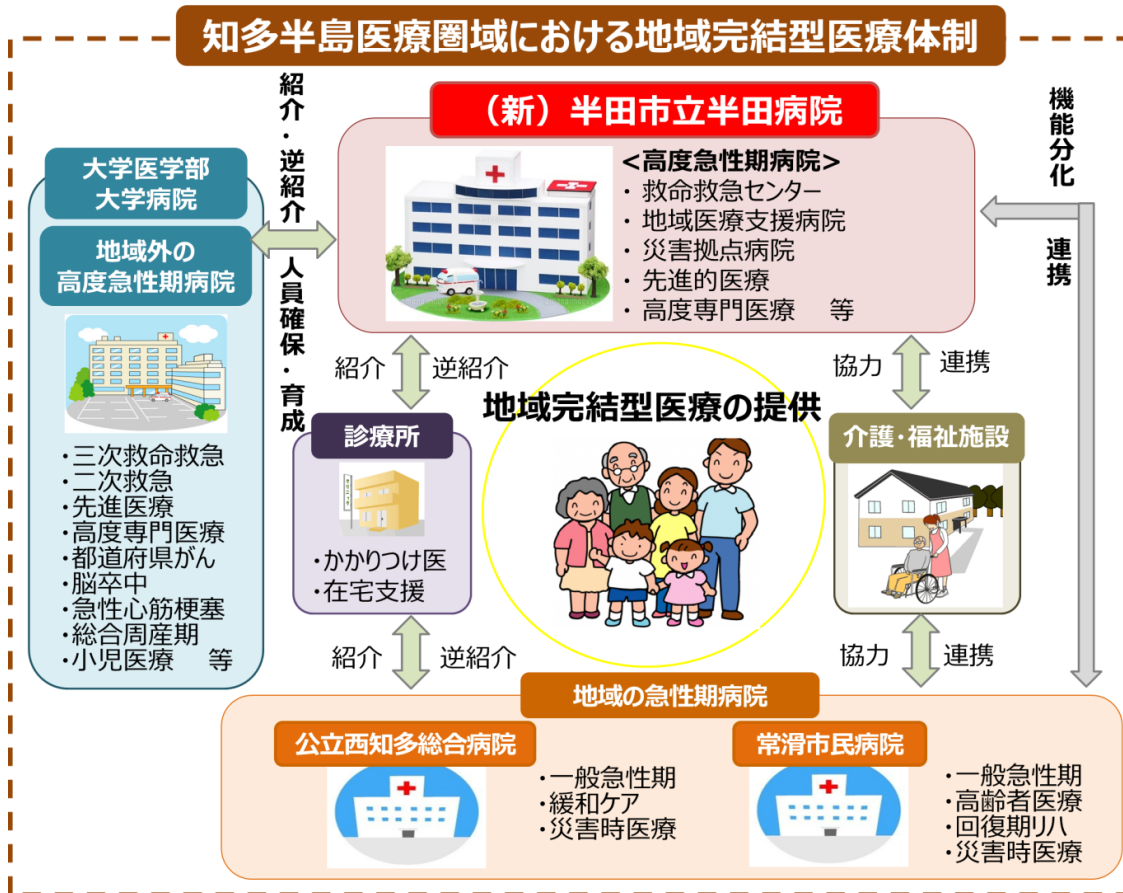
知多半島医療圏域における地域完結型医療体制

（新）半田市立半田病院

<高度急性期病院>
・救命救急センター
・地域医療支援病院
・災害拠点病院
・先進的医療
・高度専門医療　等

紹介・逆紹介

人員確保・育成

大学医学部
大学病院

地域外の
高度急性期病院

・三次救命救急
・二次救急
・先進医療
・高度専門医療
・都道府県がん
・脳卒中
・急性心筋梗塞
・総合周産期
・小児医療　等

機能分化

連携

紹介　逆紹介

協力　連携

地域完結型医療の提供

診療所

・かかりつけ医
・在宅支援

介護・福祉施設

紹介　逆紹介

協力　連携

地域の急性期病院

公立西知多総合病院

・一般急性期
・緩和ケア
・災害時医療

常滑市民病院

・一般急性期
・高齢者医療
・回復期リハ
・災害時医療